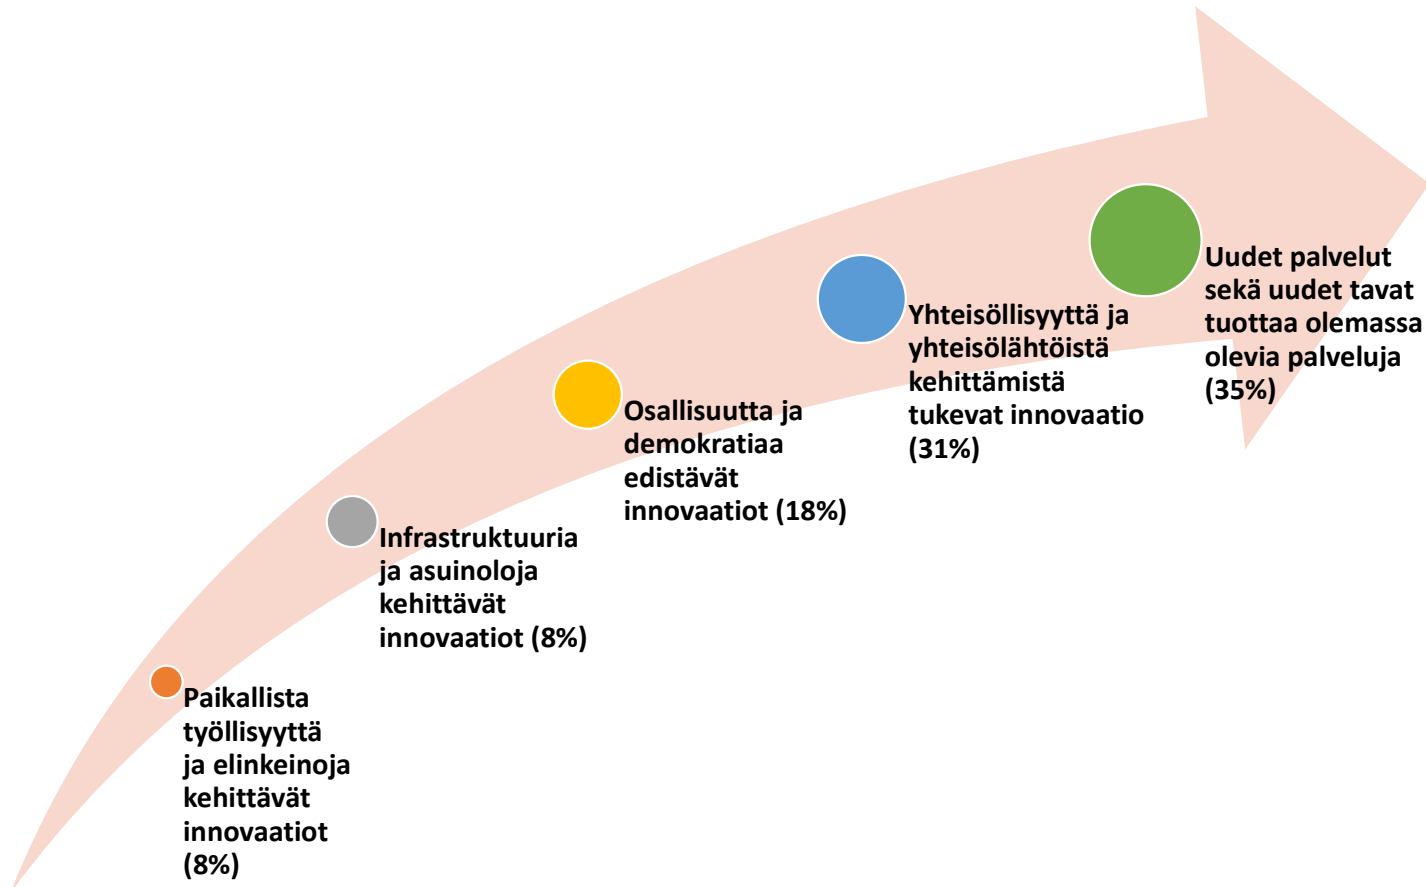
Paikallista työllisyyttä ja elinkeinoja kehittävät innovaatiot (8%)

Infrastruktuuria ja asuinoloja kehittävät innovaatiot (8%)

Osallisuutta ja demokratiaa edistävät innovaatiot (18%)

Yhteisöllisyyttä ja yhteisölähtöistä kehittämistä tukevat innovaatio (31%)

Uudet palvelut sekä uudet tavat tuottaa olemassa olevia palveluja (35%)